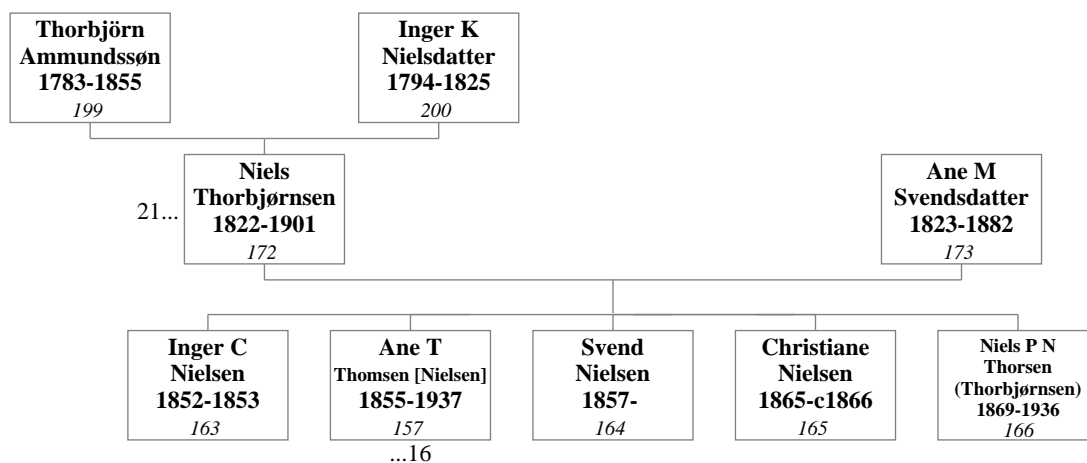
Thorbjörn Ammundssøn 1783-1855
199

Inger K Nielsdatter 1794-1825
200

21...

Niels Thorbjørnsen 1822-1901
172

Ane M Svendsdatter 1823-1882
173

Inger C Nielsen 1852-1853
163

Ane T Thomsen [Nielsen] 1855-1937
157
...16

Svend Nielsen 1857-
164

Christiane Nielsen 1865-c1866
165

Niels P N Thorsen (Thorbjørnsen) 1869-1936
166